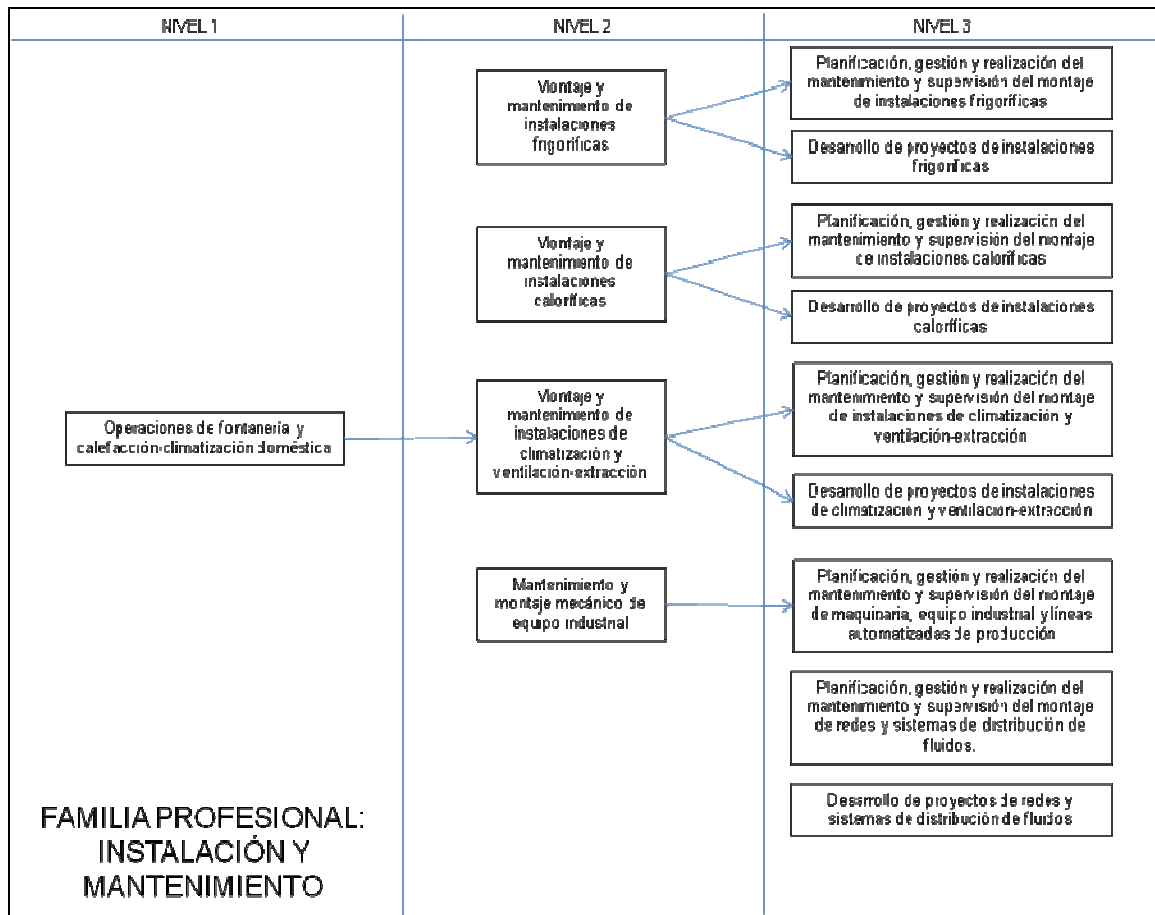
NIVEL 1

Operaciones de fontanería y calefacción-climatización doméstica

FAMILIA PROFESIONAL: INSTALACIÓN Y MANTENIMIENTO

NIVEL 2

Montaje y mantenimiento de instalaciones frigoríficas

Montaje y mantenimiento de instalaciones caloríficas

Montaje y mantenimiento de instalaciones de climatización y ventilación-extracción

Mantenimiento y montaje mecánico de equipo industrial

NIVEL 3

Planificación, gestión y realización del mantenimiento y supervisión del montaje de instalaciones frigoríficas

Desarrollo de proyectos de instalaciones frigoríficas

Planificación, gestión y realización del mantenimiento y supervisión del montaje de instalaciones caloríficas

Desarrollo de proyectos de instalaciones caloríficas

Planificación, gestión y realización del mantenimiento y supervisión del montaje de instalaciones de climatización y ventilación-extracción

Desarrollo de proyectos de instalaciones de climatización y ventilación-extracción

Planificación, gestión y realización del mantenimiento y supervisión del montaje de maquinaria, equipo industrial y líneas automatizadas de producción

Planificación, gestión y realización del mantenimiento y supervisión del montaje de redes y sistemas de distribución de fluidos.

Desarrollo de proyectos de redes y sistemas de distribución de fluidos